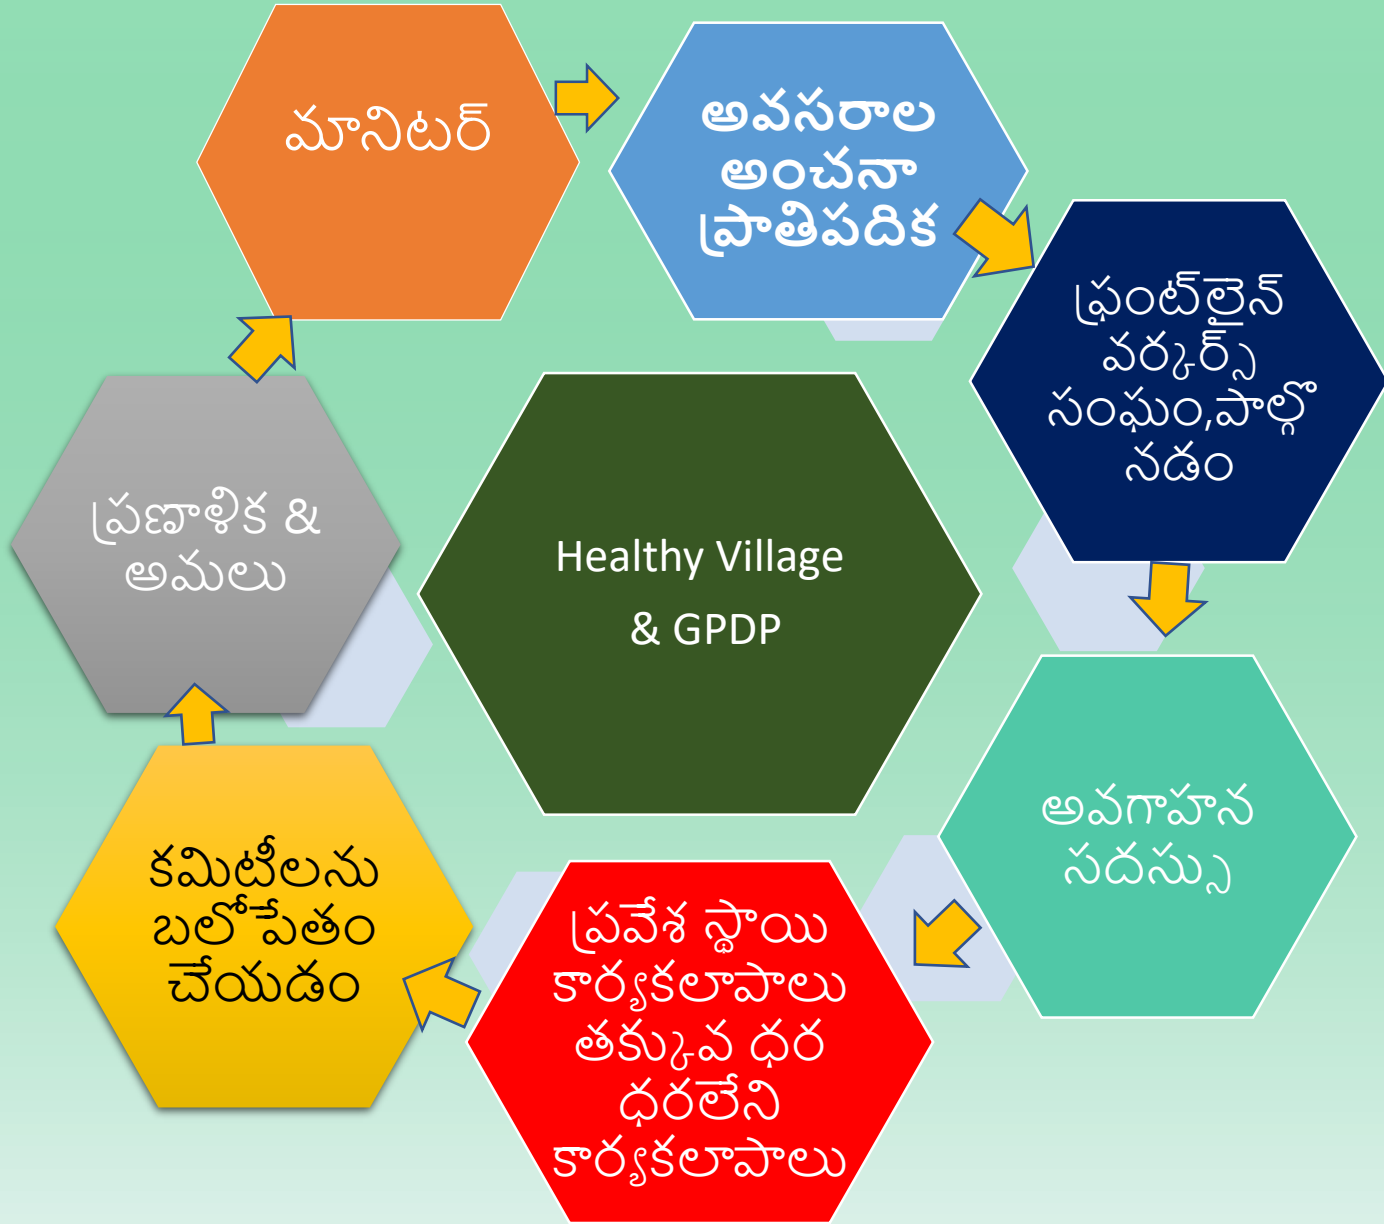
మానిటర్

అవసరాల అంచనా ప్రాతిపదిక

ఫ్రంట్‌లైన్ వర్కర్స్ సంఘం,పాల్గొనడం

అవగాహన సదస్సు

ప్రవేశ స్థాయి కార్యకలాపాలు తక్కువ ధర ధరలేని కార్యకలాపాలు

కమిటీలను బలోపేతం చేయడం

ప్రణాళిక & అమలు

Healthy Village & GPDP